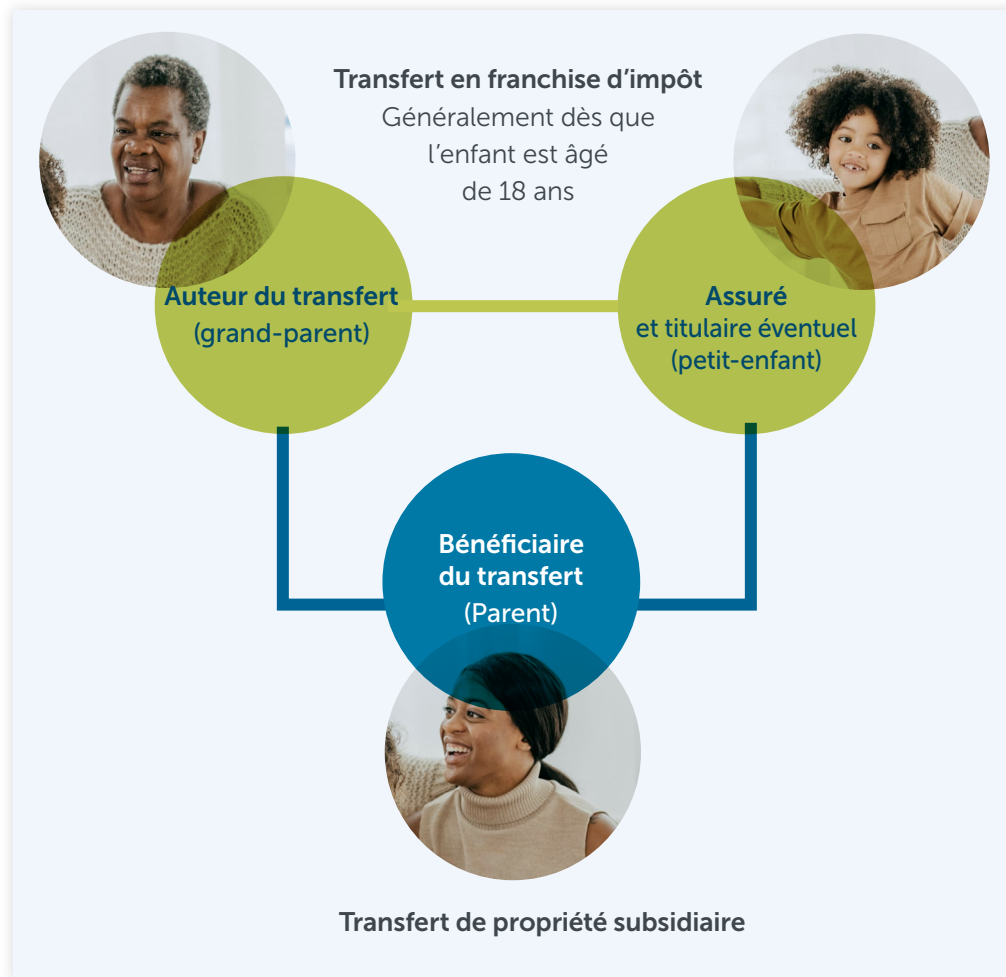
Transfert en franchise d’impôt
Généralement dès que l’enfant est âgé de 18 ans

Auteur du transfert
(grand-parent)

Assuré
et titulaire éventuel
(petit-enfant)

Bénéficiaire
du transfert
(Parent)

Transfert de propriété subsidiaire